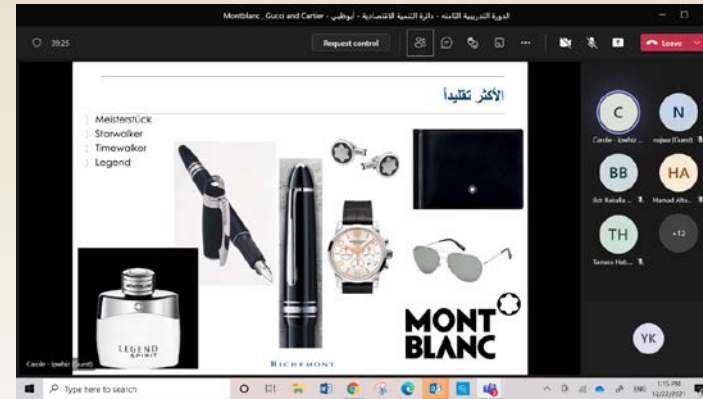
الدورة التدريبية الثامنة - دائرة التنمية الاقتصادية - أبوظبي - Montblanc , Gucci and Cartier

39:25

Request control

Leave

الأكثر تقليداً

Meisterstück
Starwalker
Timewalker
Legend

LEGEND SPIRIT

RICHEMONT

MONT BLANC

C
Carole - Iowhir ...

N
najwa (Guest)

BB
Bdr Raballa ...

HA
Hamad Alfa...

TH
Tamara Hab...

+12

YK

Carole - Iowhir (Guest)

Type here to search

1:15 PM
12/22/2021